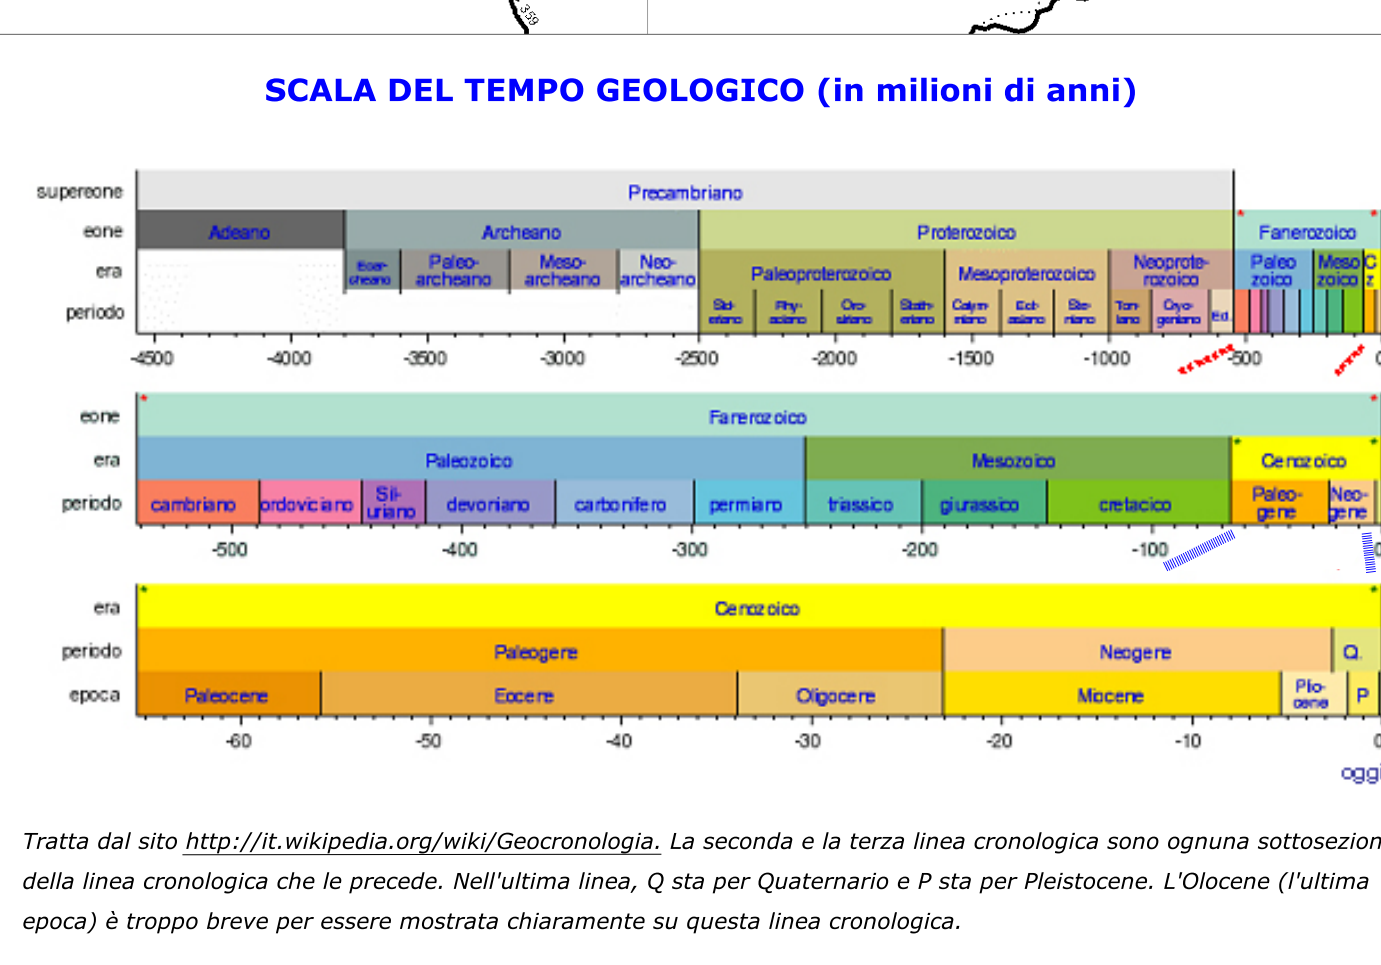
359

SCALA DEL TEMPO GEOLOGICO (in milioni di anni)

supereone Precambriano
eone Adeano Archeano Proterozoico Fanerozoico
era Eoarcheano Paleoarcheano Mesoarcheano Neoarcheano Paleoproterozoico Mesoproterozoico Neoproterozoico Paleozoico Mesozoico C z
periodo Sideriano Rhyaciano Orosiriano Statheriano Calymmiano Ectasiano Steniano Toniano Cryogeniano Ed.

-4500 -4000 -3500 -3000 -2500 -2000 -1500 -1000 -500 0

eone Fanerozoico
era Paleozoico Mesozoico Cenozoico
periodo cambriano ordoviciano Siluriano devoniano carbonifero permiano triassico giurassico cretacico Paleogene Neogene

-500 -400 -300 -200 -100 0

era Cenozoico
periodo Paleogene Neogene Q.
epoca Paleocene Eocene Oligocene Miocene Pliocene P

-60 -50 -40 -30 -20 -10 0
oggi

Tratta dal sito http://it.wikipedia.org/wiki/Geocronologia. La seconda e la terza linea cronologica sono ognuna sottosezion della linea cronologica che le precede. Nell'ultima linea, Q sta per Quaternario e P sta per Pleistocene. L'Olocene (l'ultima epoca) è troppo breve per essere mostrata chiaramente su questa linea cronologica.